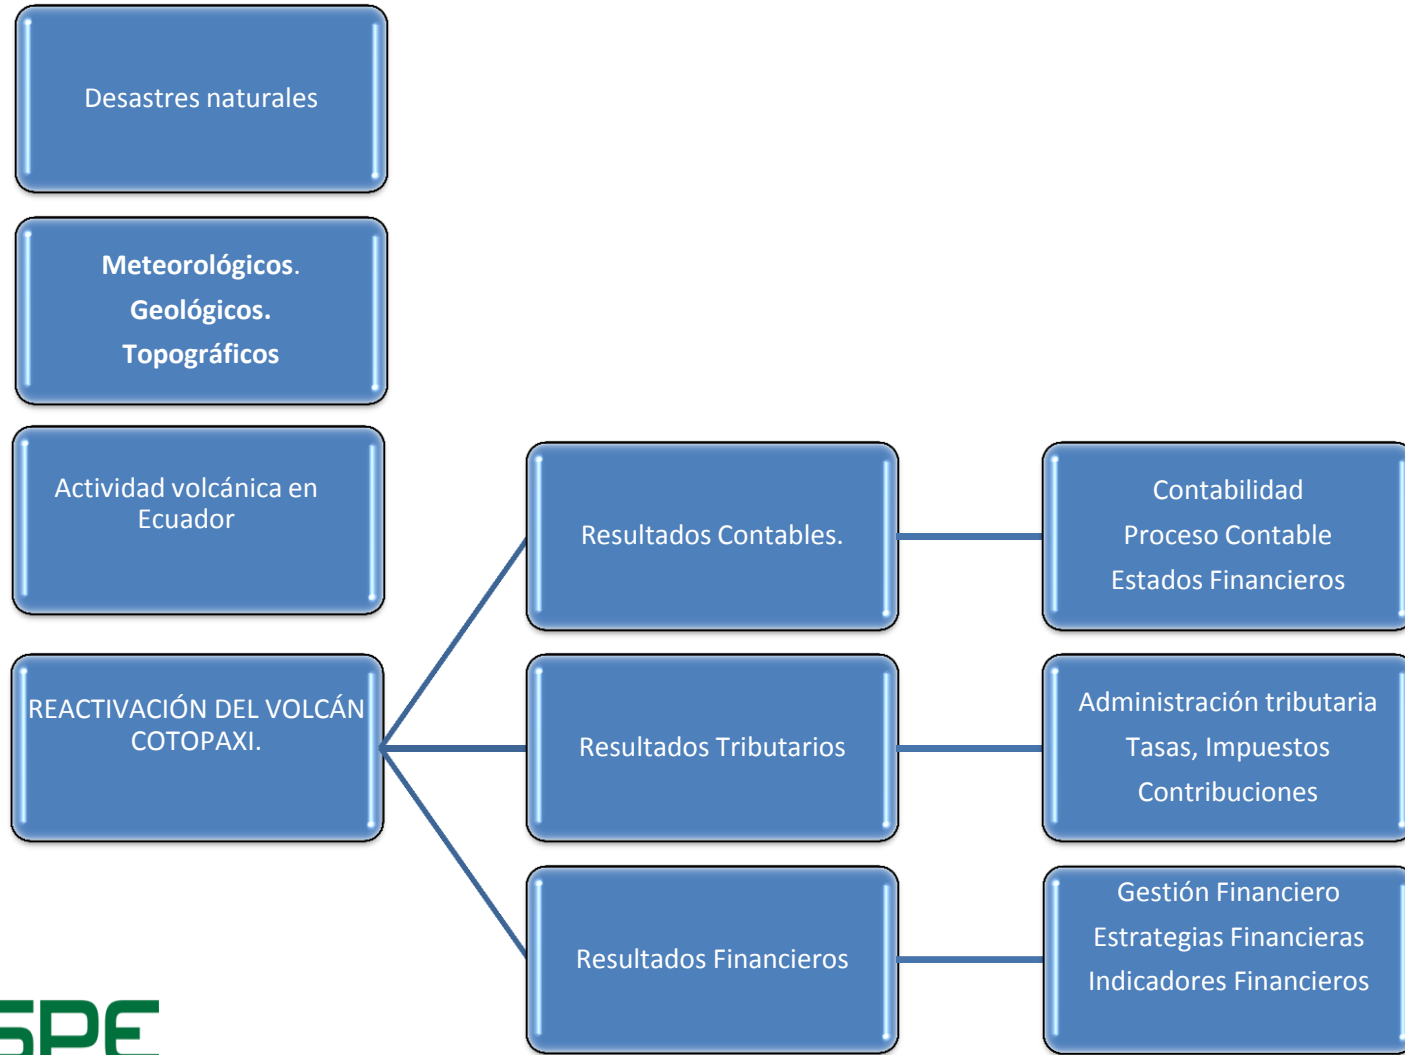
Desastres naturales

Meteorológicos.
Geológicos.
Topográficos

Actividad volcánica en Ecuador

REACTIVACIÓN DEL VOLCÁN COTOPAXI.

Resultados Contables.

Contabilidad
Proceso Contable
Estados Financieros

Resultados Tributarios

Administración tributaria
Tasas, Impuestos
Contribuciones

Resultados Financieros

Gestión Financiero
Estrategias Financieras
Indicadores Financieros

SPE